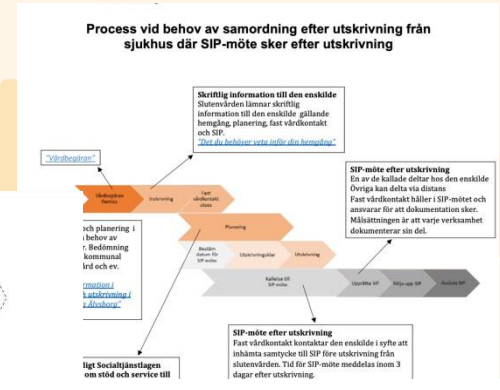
Process vid behov av samordning efter utskrivning från sjukhus där SIP-möte sker efter utskrivning

Skriftlig information till den enskilde
Slutenvården lämnar skriftlig information till den enskilde gällande hemgång, planering, fast vårdkontakt och SIP.
"Det du behöver veta inför din hemgång"

"Vårdbegäran"

Vårdbegäran Remiss

Inskrivning

Fast vårdkontakt utses

Planering

Bestäm datum för SIP-möte

Utskrivningsklar

Utskrivning

Kallelse till SIP-möte

Upprätta SIP

Följa upp SIP

Avsluta SIP

SIP-möte efter utskrivning
En av de kallade deltar hos den enskilde
Övriga kan delta via distans
Fast vårdkontakt håller i SIP-mötet och ansvarar för att dokumentation sker. Målsättningen är att varje verksamhet dokumenterar sin del.

och planering i behov av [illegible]r. Bedömning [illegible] kommunal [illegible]ård och ev.

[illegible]formation i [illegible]k utskrivning i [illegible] Älvsborg"

SIP-möte efter utskrivning
Fast vårdkontakt kontaktar den enskilde i syfte att inhämta samtycke till SIP före utskrivning från slutenvården. Tid för SIP-möte meddelas inom 3 dagar efter utskrivning.

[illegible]ligt Socialtjänstlagen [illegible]om stöd och service till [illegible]